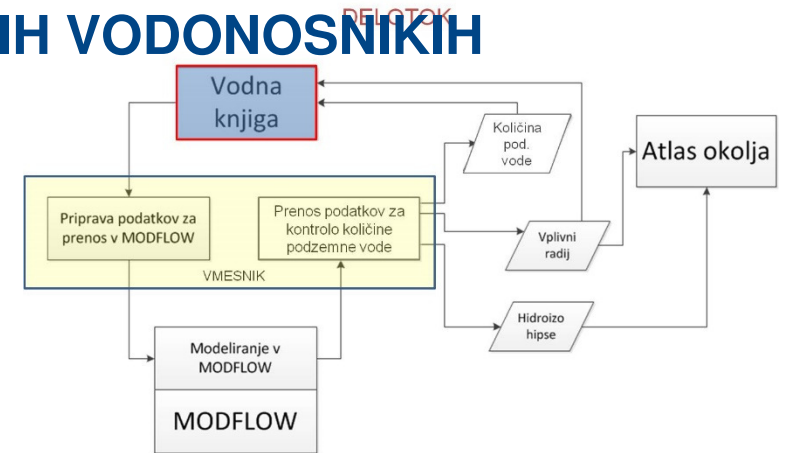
IH VODONOSNIKIH

DELOTOK

Vodna knjiga

Količina pod. vode

Atlas okolja

Priprava podatkov za prenos v MODFLOW

Prenos podatkov za kontrolo količine podzemne vode

Vplivni radij

VMESNIK

Hidroizo hipse

Modeliranje v MODFLOW

MODFLOW